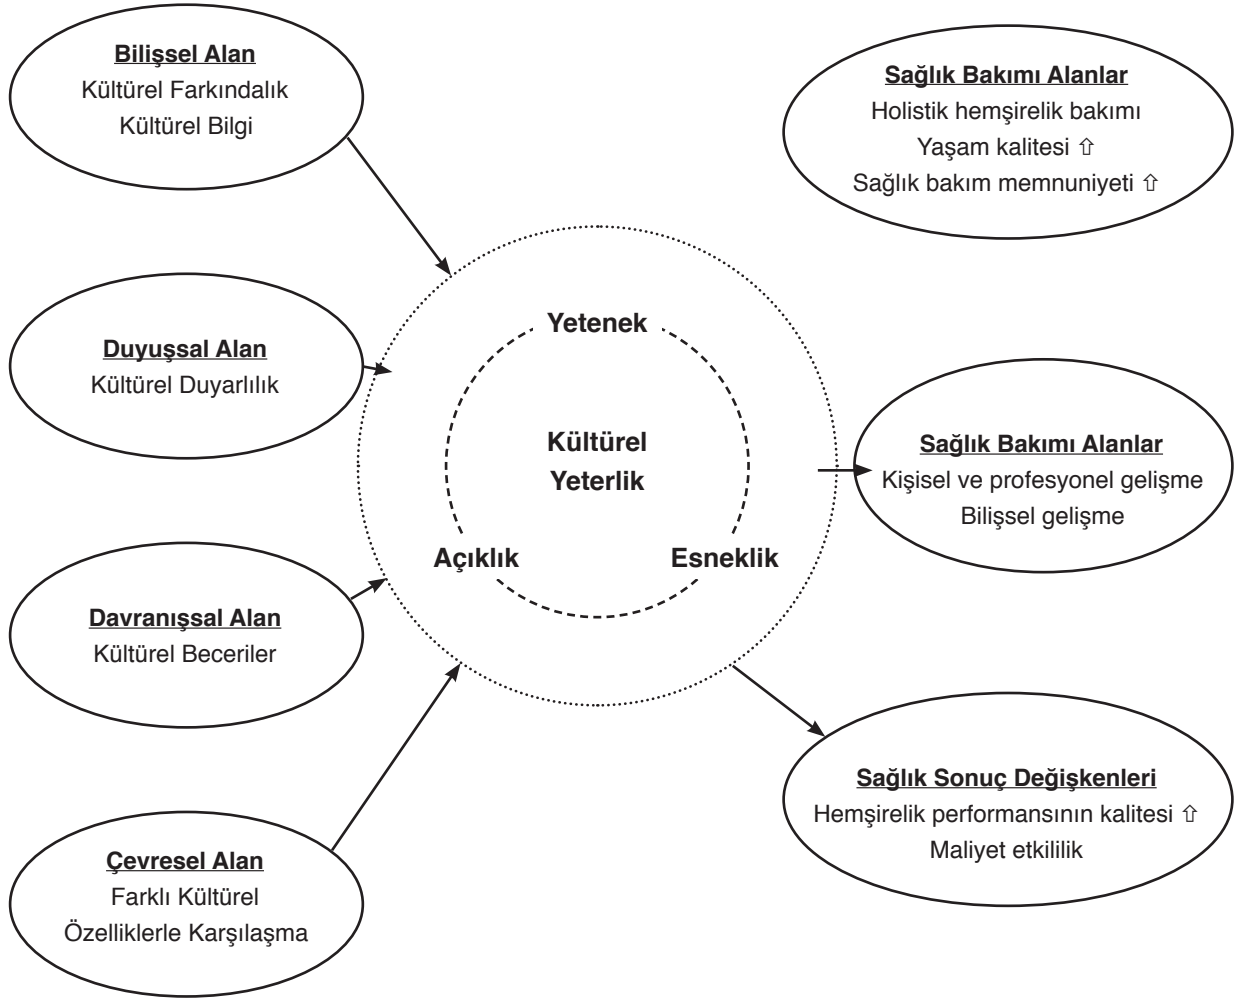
Bilişsel Alan
Kültürel Farkındalık
Kültürel Bilgi

Sağlık Bakımı Alanlar
Holistik hemşirelik bakımı
Yaşam kalitesi ⇧
Sağlık bakım memnuniyeti ⇧

Duyuşsal Alan
Kültürel Duyarlılık

Yetenek

Kültürel Yeterlik

Açıklık

Esneklik

Sağlık Bakımı Alanlar
Kişisel ve profesyonel gelişme
Bilişsel gelişme

Davranışsal Alan
Kültürel Beceriler

Sağlık Sonuç Değişkenleri
Hemşirelik performansının kalitesi ⇧
Maliyet etkililik

Çevresel Alan
Farklı Kültürel
Özelliklerle Karşılaşma